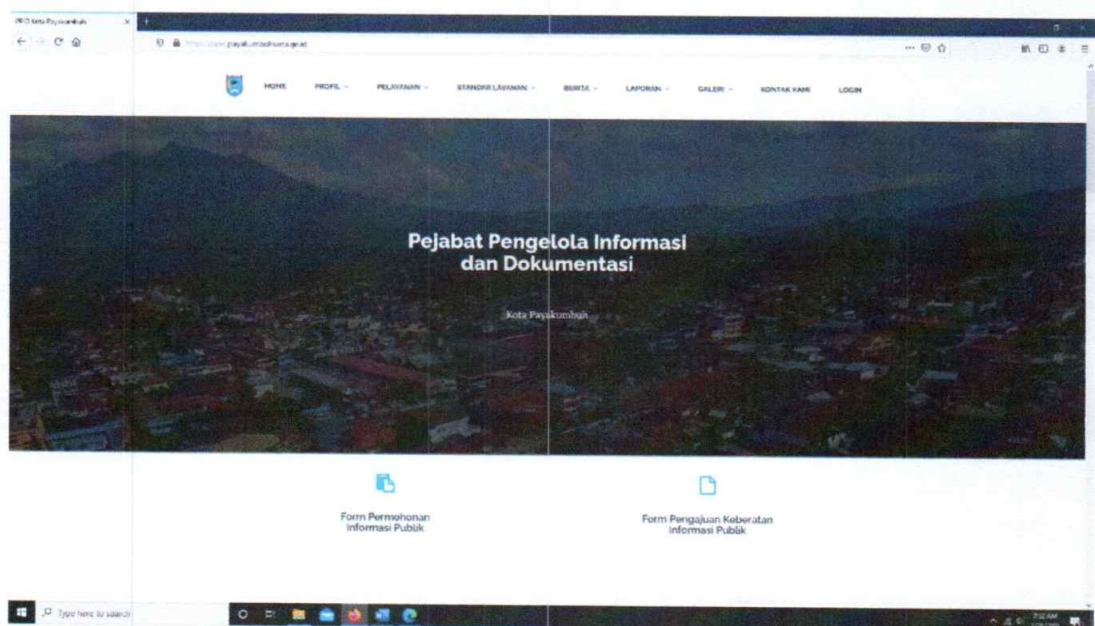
PPID Kota Payakumbuh

https://ppid.payakumbuhkota.go.id

HOME PROFIL PELAYANAN STANDAR LAYANAN BERITA LAPORAN GALERI KONTAK KAMI LOGIN

Pejabat Pengelola Informasi dan Dokumentasi

Kota Payakumbuh

Form Permohonan Informasi Publik

Form Pengajuan Keberatan Informasi Publik

Type here to search

7:12 AM